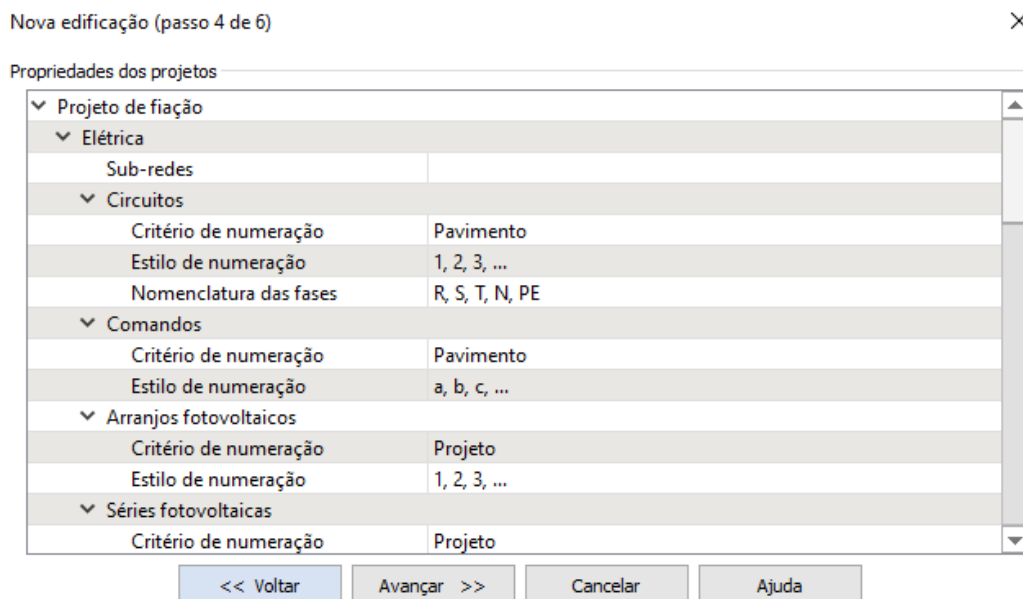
Nova edificação (passo 4 de 6)

Propriedades dos projetos

| | |
|---|---|
| Projeto de fiação | |
| Elétrica | |
| Sub-redes | |
| Circuitos | |
| Critério de numeração | Pavimento |
| Estilo de numeração | 1, 2, 3, ... |
| Nomenclatura das fases | R, S, T, N, PE |
| Comandos | |
| Critério de numeração | Pavimento |
| Estilo de numeração | a, b, c, ... |
| Arranjos fotovoltaicos | |
| Critério de numeração | Projeto |
| Estilo de numeração | 1, 2, 3, ... |
| Séries fotovoltaicas | |
| Critério de numeração | Projeto |

<< Voltar | Avançar >> | Cancelar | Ajuda